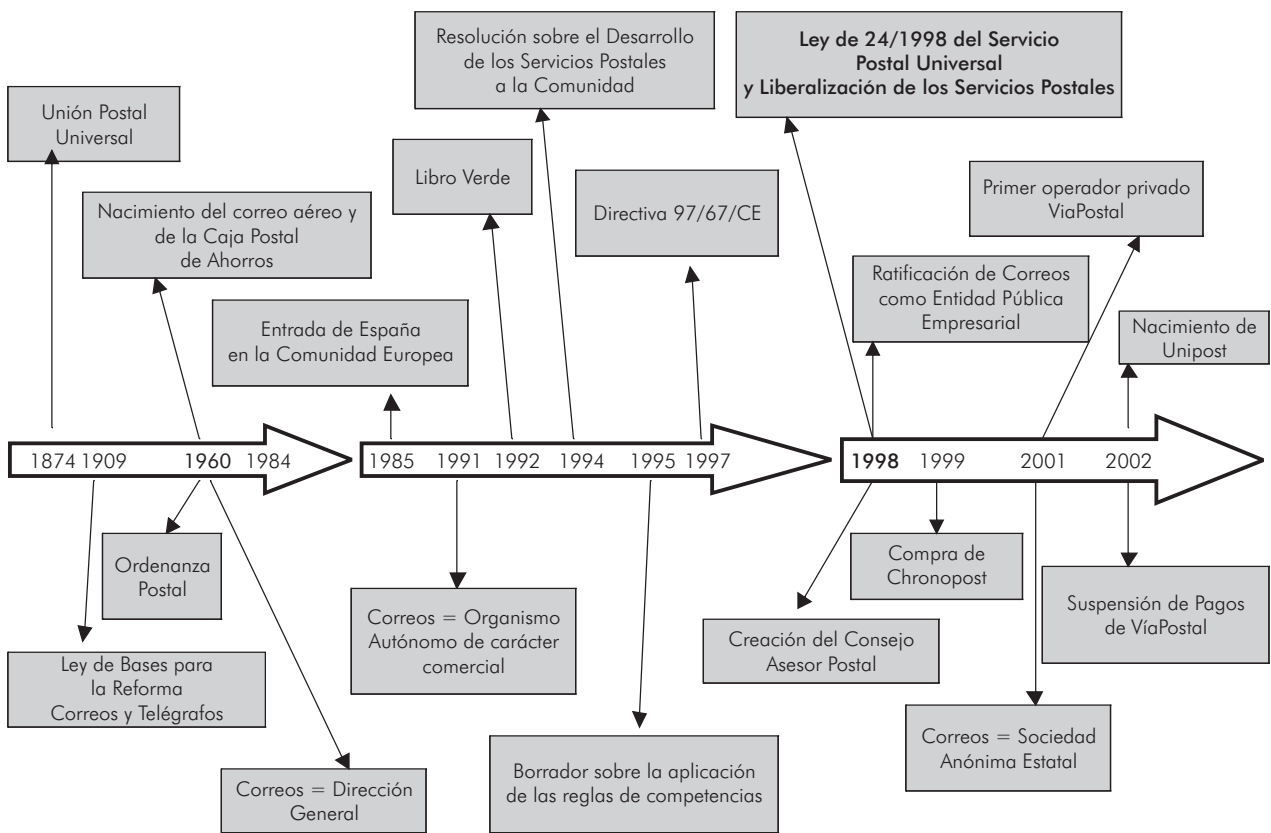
Unión Postal Universal

Nacimiento del correo aéreo y de la Caja Postal de Ahorros

Entrada de España en la Comunidad Europea

Libro Verde

Resolución sobre el Desarrollo de los Servicios Postales a la Comunidad

Directiva 97/67/CE

Ley de 24/1998 del Servicio Postal Universal y Liberalización de los Servicios Postales

Ratificación de Correos como Entidad Pública Empresarial

Primer operador privado ViaPostal

Nacimiento de Unipost

1874 1909 1960 1984

1985 1991 1992 1994 1995 1997

1998 1999 2001 2002

Ordenanza Postal

Ley de Bases para la Reforma Correos y Telégrafos

Correos = Dirección General

Correos = Organismo Autónomo de carácter comercial

Borrador sobre la aplicación de las reglas de competencias

Creación del Consejo Asesor Postal

Compra de Chronopost

Correos = Sociedad Anónima Estatal

Suspensión de Pagos de VíaPostal